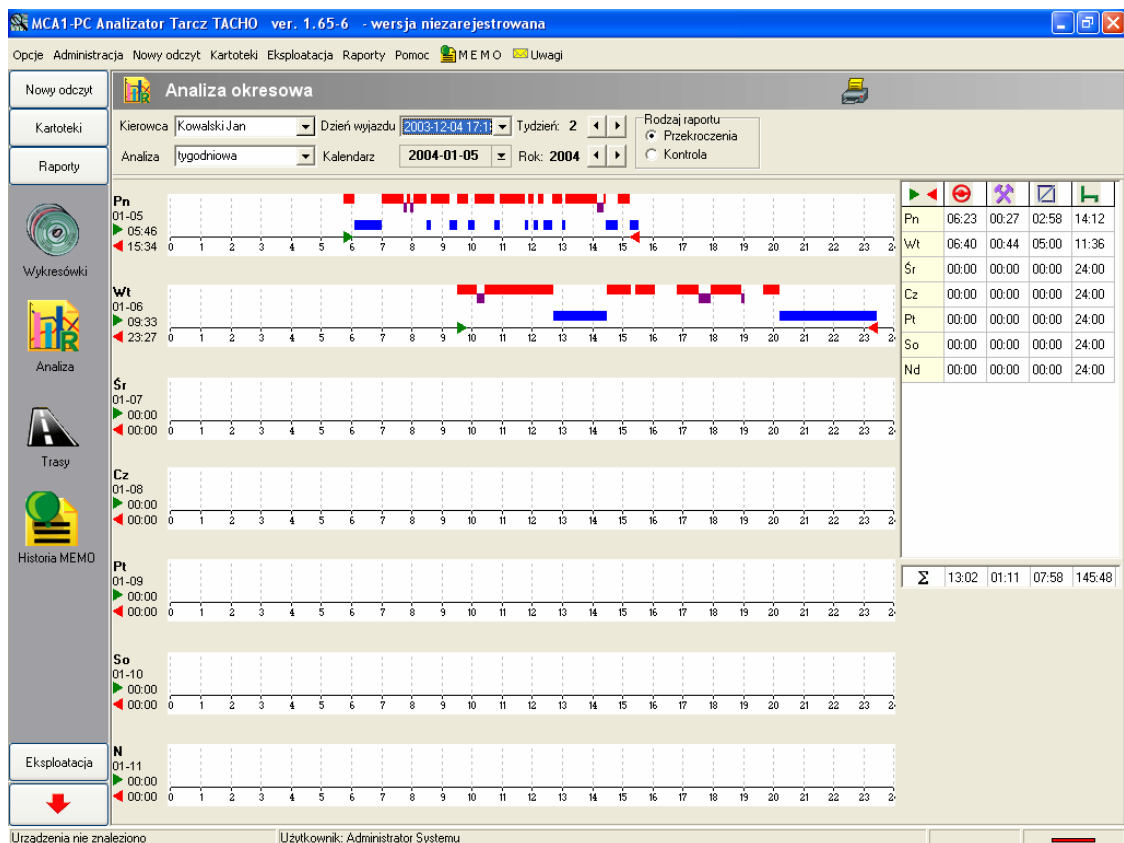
MCA1-PC Analizator Tarcz TACHO ver. 1.65-6 - wersja niezarejestrowana

Opcje Administracja Nowy odczyt Kartoteki Eksploatacja Raporty Pomoc MEMO Uwagi

Nowy odczyt
Kartoteki
Raporty
Wykresówki
Analiza
Trasy
Historia MEMO
Eksploatacja

Analiza okresowa

Kierowca Kowalski Jan
Dzień wyjazdu 2003-12-04 17:1
Tydzień: 2
Analiza tygodniowa
Kalendarz 2004-01-05
Rok: 2004
Rodzaj raportu
Przekroczenia
Kontrola

Pn
01-05
05:46
15:34
0 1 2 3 4 5 6 7 8 9 10 11 12 13 14 15 16 17 18 19 20 21 22 23 24

Wt
01-06
09:33
23:27
0 1 2 3 4 5 6 7 8 9 10 11 12 13 14 15 16 17 18 19 20 21 22 23 24

Śr
01-07
00:00
00:00
0 1 2 3 4 5 6 7 8 9 10 11 12 13 14 15 16 17 18 19 20 21 22 23 24

Cz
01-08
00:00
00:00
0 1 2 3 4 5 6 7 8 9 10 11 12 13 14 15 16 17 18 19 20 21 22 23 24

Pt
01-09
00:00
00:00
0 1 2 3 4 5 6 7 8 9 10 11 12 13 14 15 16 17 18 19 20 21 22 23 24

So
01-10
00:00
00:00
0 1 2 3 4 5 6 7 8 9 10 11 12 13 14 15 16 17 18 19 20 21 22 23 24

N
01-11
00:00
00:00
0 1 2 3 4 5 6 7 8 9 10 11 12 13 14 15 16 17 18 19 20 21 22 23 24

| | | | | |
|---|---|---|---|---|
| Pn | 06:23 | 00:27 | 02:58 | 14:12 |
| Wt | 06:40 | 00:44 | 05:00 | 11:36 |
| Śr | 00:00 | 00:00 | 00:00 | 24:00 |
| Cz | 00:00 | 00:00 | 00:00 | 24:00 |
| Pt | 00:00 | 00:00 | 00:00 | 24:00 |
| So | 00:00 | 00:00 | 00:00 | 24:00 |
| Nd | 00:00 | 00:00 | 00:00 | 24:00 |

| $\Sigma$ | 13:02 | 01:11 | 07:58 | 145:48 |
|---|---|---|---|---|

Urzadzenia nie znaleziono
Użytkownik: Administrator Systemu